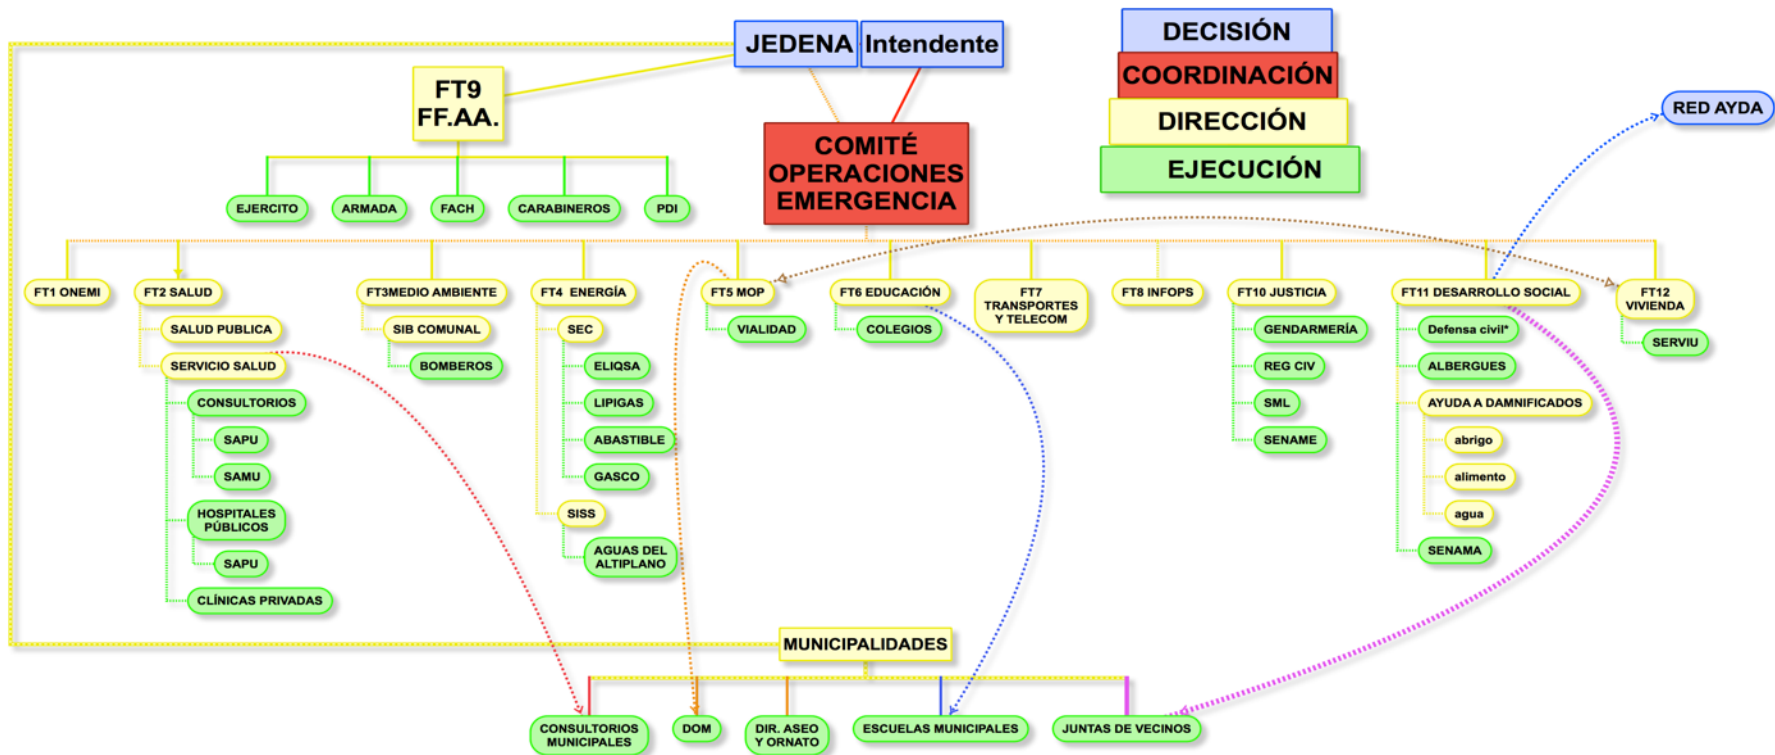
JEDENA Intendente

DECISIÓN
COORDINACIÓN
DIRECCIÓN
EJECUCIÓN

RED AYDA

FT9 FF.AA.

COMITÉ OPERACIONES EMERGENCIA

EJERCITO
ARMADA
FACH
CARABINEROS
PDI

FT1 ONEMI

FT2 SALUD
SALUD PUBLICA
SERVICIO SALUD
CONSULTORIOS
SAPU
SAMU
HOSPITALES PÚBLICOS
SAPU
CLÍNICAS PRIVADAS

FT3MEDIO AMBIENTE
SIB COMUNAL
BOMBEROS

FT4 ENERGÍA
SEC
ELIQSA
LIPIGAS
ABASTIBLE
GASCO
SISS
AGUAS DEL ALTIPLANO

FT5 MOP
VIALIDAD

FT6 EDUCACIÓN
COLEGIOS

FT7 TRANSPORTES Y TELECOM

FT8 INFOPS

FT10 JUSTICIA
GENDARMERÍA
REG CIV
SML
SENAME

FT11 DESARROLLO SOCIAL
Defensa civil*
ALBERGUES
AYUDA A DAMNIFICADOS
abrigo
alimento
agua
SENAMA

FT12 VIVIENDA
SERVIU

MUNICIPALIDADES
CONSULTORIOS MUNICIPALES
DOM
DIR. ASEO Y ORNATO
ESCUELAS MUNICIPALES
JUNTAS DE VECINOS